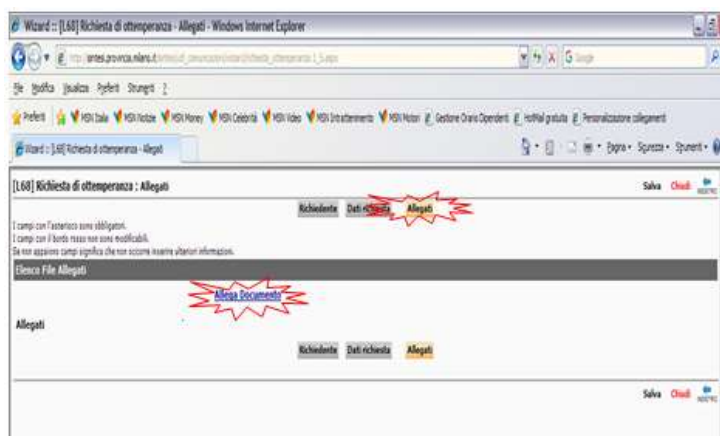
Wizard :: [L68] Richiesta di ottemperanza - Allegati - Windows Internet Explorer

http://sintesi.provincia.milano.it/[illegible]

File Modifica Visualizza Preferiti Strumenti ?

Preferiti MSN Italia MSN Notizie MSN Money MSN Celebrità MSN Video MSN Intrattenimento MSN Motori Gestione Orario Dipendenti HotMail gratuita Personalizzazione collegamenti

Wizard :: [L68] Richiesta di ottemperanza - Allegati

Pagina Sicurezza Strumenti

[L68] Richiesta di ottemperanza : Allegati

Salva Chiudi

Richiedente Dati richiesta Allegati

I campi con l'asterisco sono obbligatori.
I campi con il bordo rosso non sono modificabili.
Se non appaiono campi significa che non occorre inserire ulteriori informazioni.

Elenco File Allegati

Allega Documento

Allegati

Richiedente Dati richiesta Allegati

Salva Chiudi